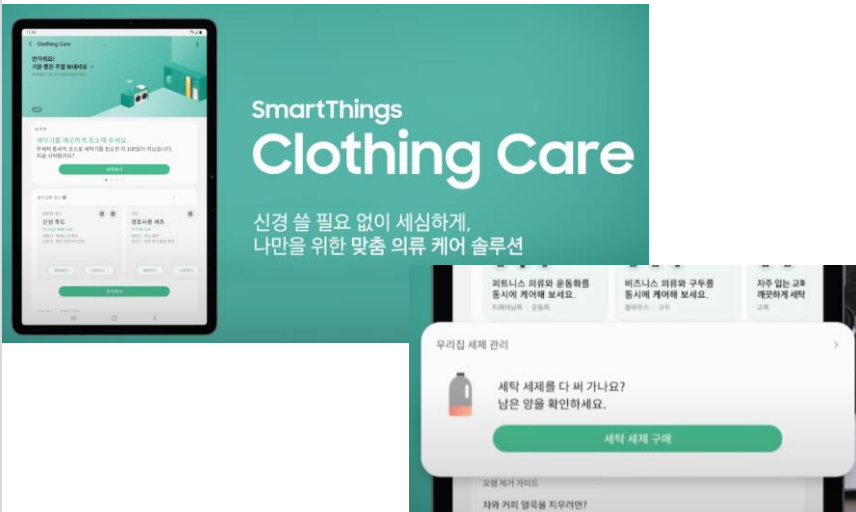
Clothing Care

SmartThings
Clothing Care

신경 쓸 필요 없이 세심하게,
나만을 위한 맞춤 의류 케어 솔루션

피트니스 의류와 운동화를 동시에 케어해 보세요.
비즈니스 의류와 구두를 동시에 케어해 보세요.
자주 입는 교복 깨끗하게 세탁

우리집 세제 관리

세탁 세제를 다 써 가나요?
남은 양을 확인하세요.

세탁 세제 구매

얼룩 제거 가이드

차와 커피 얼룩을 지우려면?